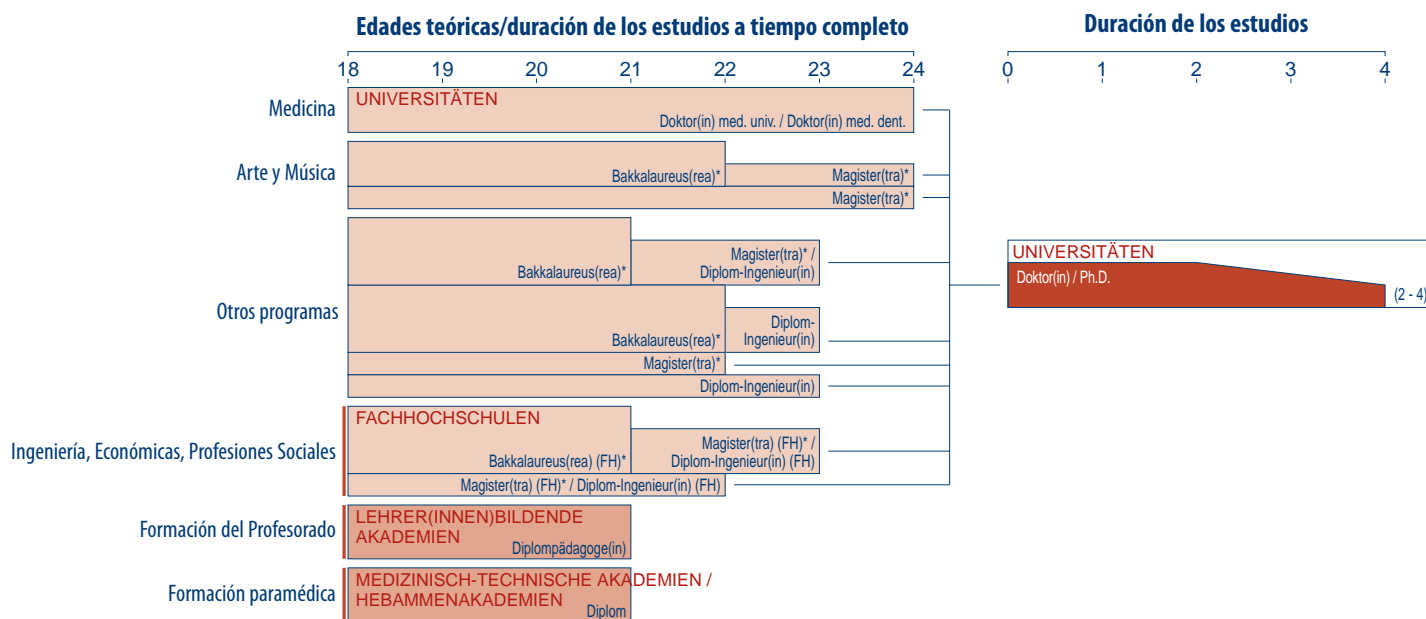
Edades teóricas/duración de los estudios a tiempo completo

Duración de los estudios

18 19 20 21 22 23 24

0 1 2 3 4

Medicina
UNIVERSITÄTEN
Doktor(in) med. univ. / Doktor(in) med. dent.

Arte y Música
Bakkalaureus(rea)*
Magister(tra)*
Magister(tra)*

Otros programas
Bakkalaureus(rea)*
Magister(tra)* / Diplom-Ingenieur(in)
Bakkalaureus(rea)*
Diplom-Ingenieur(in)
Magister(tra)*
Diplom-Ingenieur(in)

UNIVERSITÄTEN
Doktor(in) / Ph.D.
(2 - 4)

Ingeniería, Económicas, Profesiones Sociales
FACHHOCHSCHULEN
Bakkalaureus(rea) (FH)*
Magister(tra) (FH)* / Diplom-Ingenieur(in) (FH)
Magister(tra) (FH)* / Diplom-Ingenieur(in) (FH)

Formación del Profesorado
LEHRER(INNEN)BILDENDE AKADEMIEN
Diplompädagoge(in)

Formación paramédica
MEDIZINISCH-TECHNISCHE AKADEMIEN / HEBAMMENAKADEMIEN
Diplom